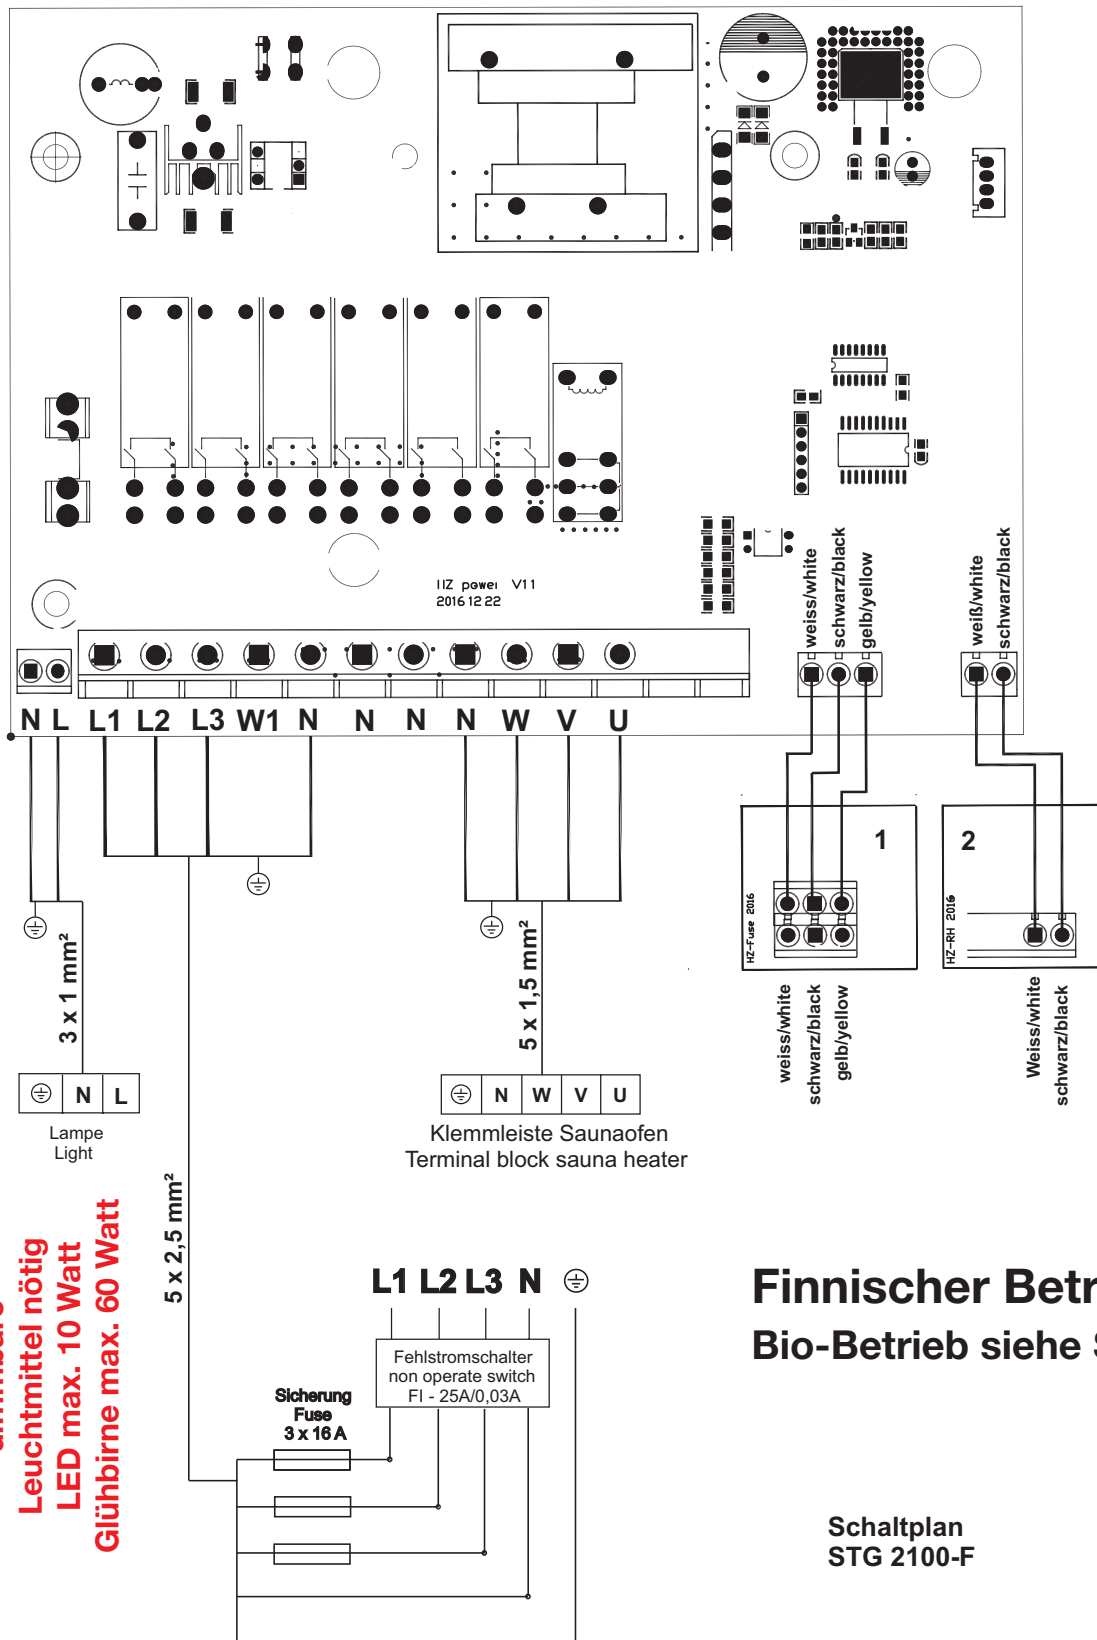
HZ power V11
2016 12 22

weiss/white
schwarz/black
gelb/yellow

weiß/white
schwarz/black

N L L1 L2 L3 W1 N N N N W V U

1

2

HZ-Fuse 2016

HZ-RH 2016

3 x 1 mm²

5 x 1,5 mm²

N L
Lampe
Light

N W V U
Klemmleiste Saunaofen
Terminal block sauna heater

weiss/white
schwarz/black
gelb/yellow

Weiss/white
schwarz/black

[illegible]
Leuchtmittel nötig
LED max. 10 Watt
Glühbirne max. 60 Watt

5 x 2,5 mm²

L1 L2 L3 N

Fehlstromschalter
non operate switch
FI - 25A/0,03A

Sicherung
Fuse
3 x 16 A

Finnischer Betr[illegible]
Bio-Betrieb siehe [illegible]

Schaltplan
STG 2100-F